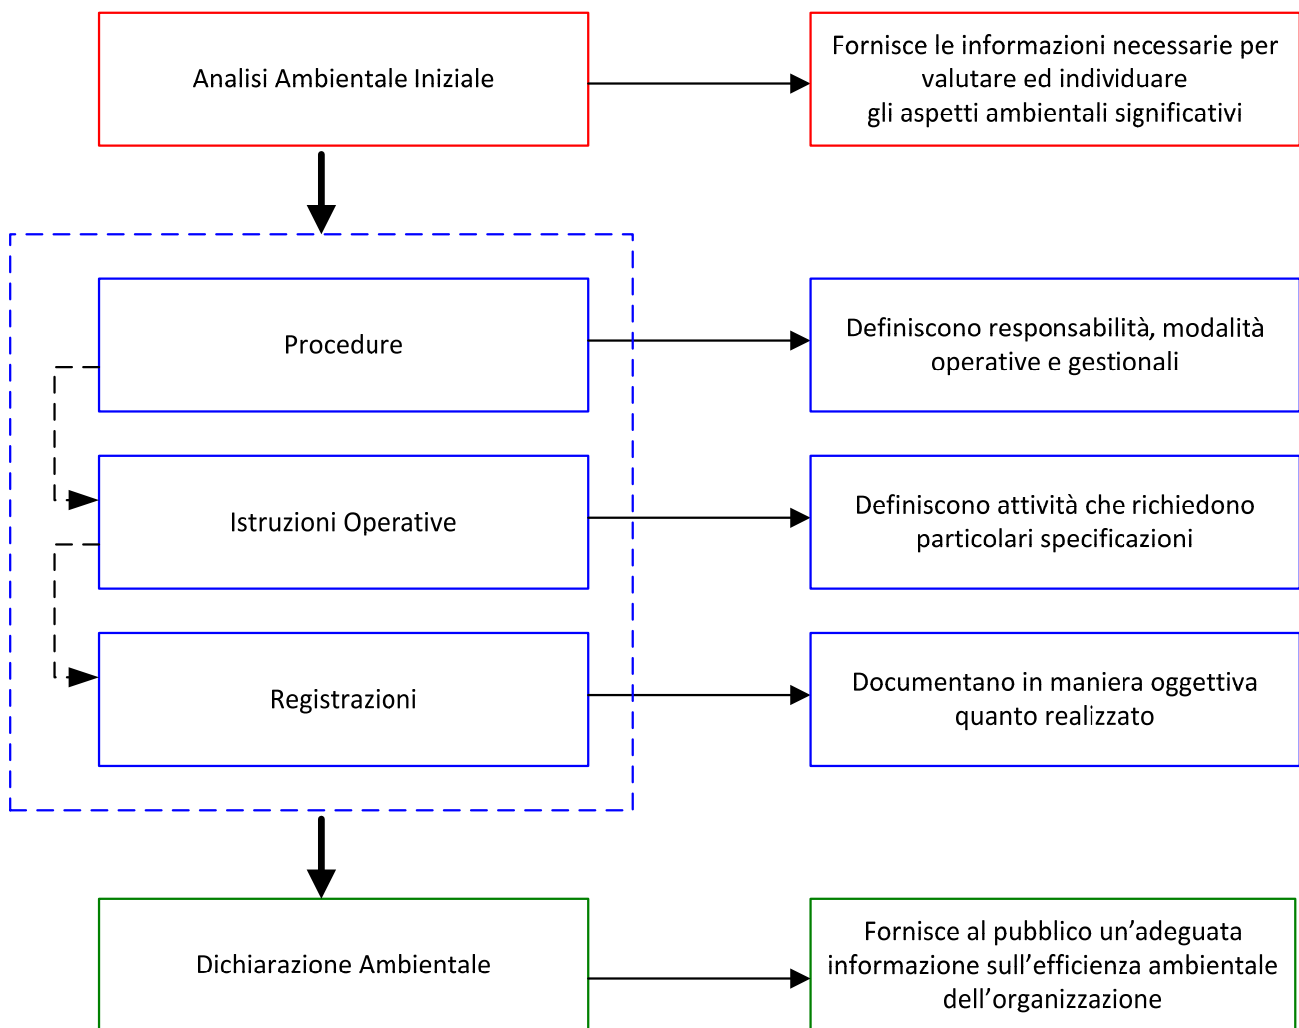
Analisi Ambientale Iniziale

Fornisce le informazioni necessarie per valutare ed individuare gli aspetti ambientali significativi

Procedure

Definiscono responsabilità, modalità operative e gestionali

Istruzioni Operative

Definiscono attività che richiedono particolari specificazioni

Registrazioni

Documentano in maniera oggettiva quanto realizzato

Dichiarazione Ambientale

Fornisce al pubblico un'adeguata informazione sull'efficienza ambientale dell'organizzazione